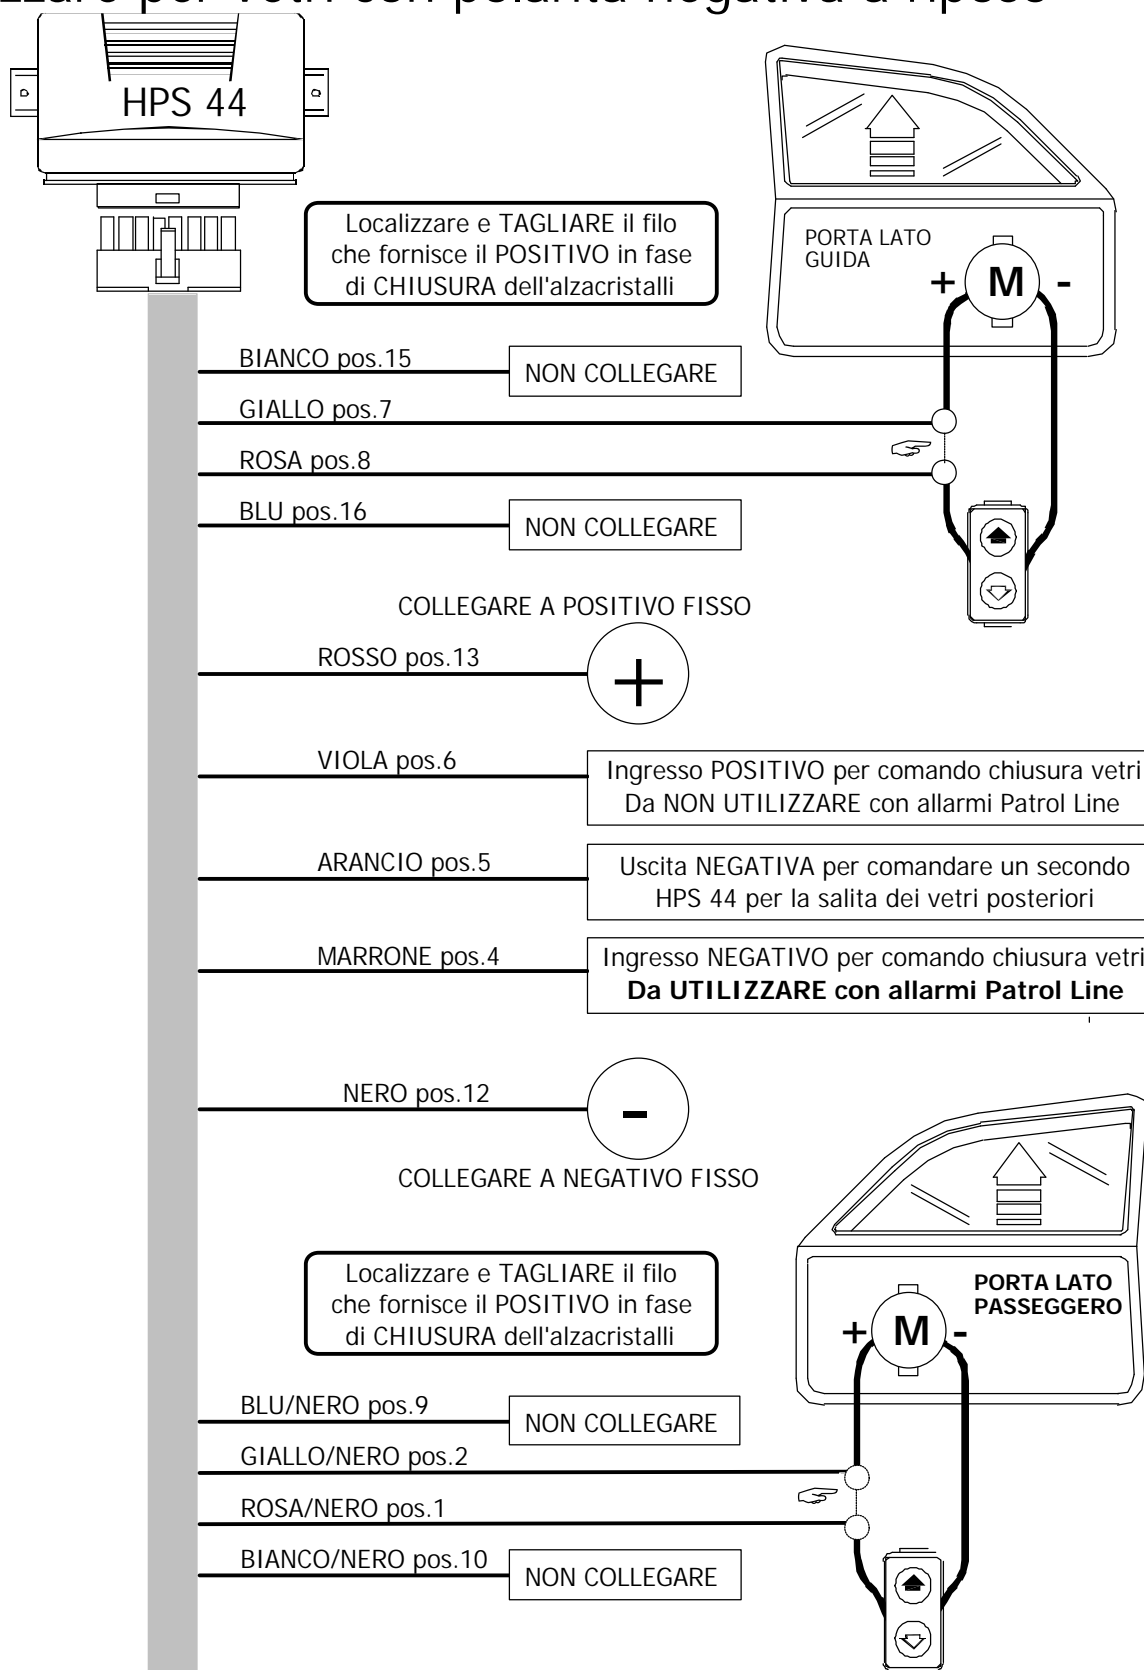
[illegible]zzare per vetri con polarità negativa a riposo

HPS 44

Localizzare e TAGLIARE il filo che fornisce il POSITIVO in fase di CHIUSURA dell'alzacristalli

PORTA LATO GUIDA

+ M -

BIANCO pos.15
NON COLLEGARE

GIALLO pos.7

ROSA pos.8

BLU pos.16
NON COLLEGARE

COLLEGARE A POSITIVO FISSO

ROSSO pos.13
+

VIOLA pos.6
Ingresso POSITIVO per comando chiusura vetri
Da NON UTILIZZARE con allarmi Patrol Line

ARANCIO pos.5
Uscita NEGATIVA per comandare un secondo HPS 44 per la salita dei vetri posteriori

MARRONE pos.4
Ingresso NEGATIVO per comando chiusura vetri
**Da UTILIZZARE con allarmi Patrol Line**

NERO pos.12
-

COLLEGARE A NEGATIVO FISSO

Localizzare e TAGLIARE il filo che fornisce il POSITIVO in fase di CHIUSURA dell'alzacristalli

PORTA LATO PASSEGGERO

+ M -

BLU/NERO pos.9
NON COLLEGARE

GIALLO/NERO pos.2

ROSA/NERO pos.1

BIANCO/NERO pos.10
NON COLLEGARE